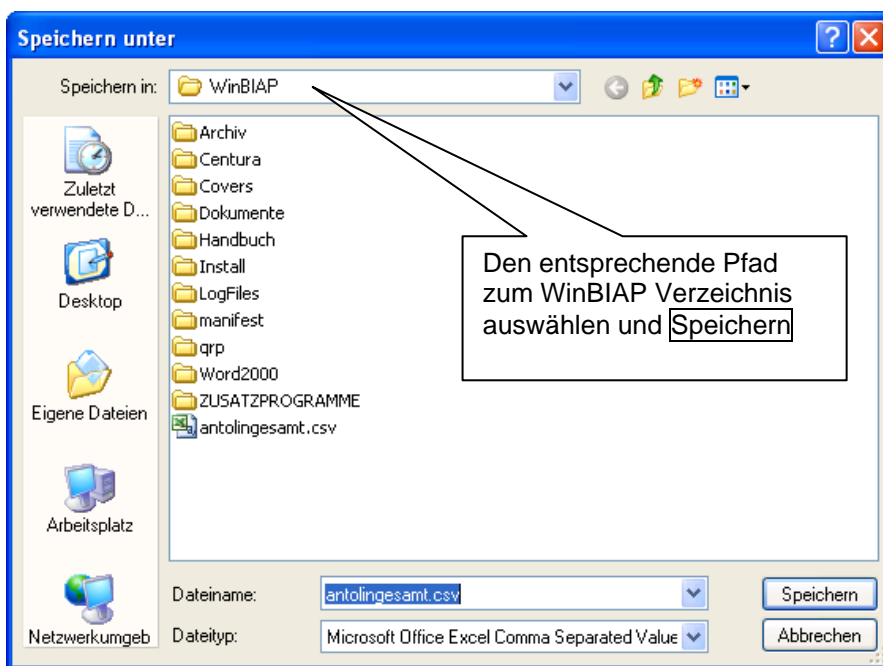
Speichern unter

Speichern in: WinBIAP

Zuletzt verwendete D...

Desktop

Eigene Dateien

Arbeitsplatz

Netzwerkumgeb

Archiv
Centura
Covers
Dokumente
Handbuch
Install
LogFiles
manifest
qrp
Word2000
ZUSATZPROGRAMME
antolingesamt.csv

Den entsprechende Pfad zum WinBIAP Verzeichnis auswählen und Speichern

Dateiname: antolingesamt.csv

Dateityp: Microsoft Office Excel Comma Separated Value

Speichern

Abbrechen